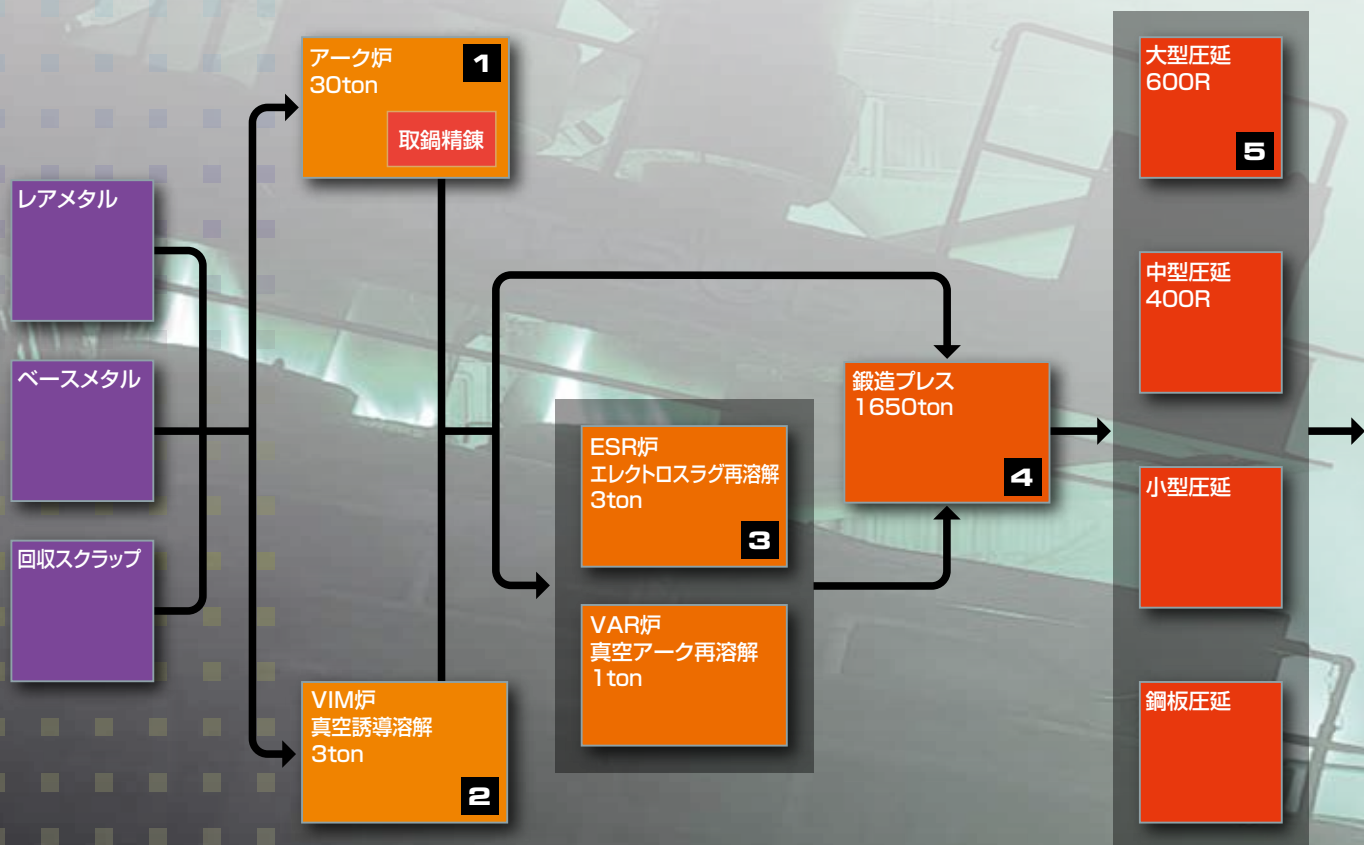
レアメタル

ベースメタル

回収スクラップ

アーク炉
30ton
1
取鍋精錬

VIM炉
真空誘導溶解
3ton
2

ESR炉
エレクトロスラグ再溶解
3ton
3

VAR炉
真空アーク再溶解
1ton

鍛造プレス
1650ton
4

大型圧延
600R
5

中型圧延
400R

小型圧延

鋼板圧延